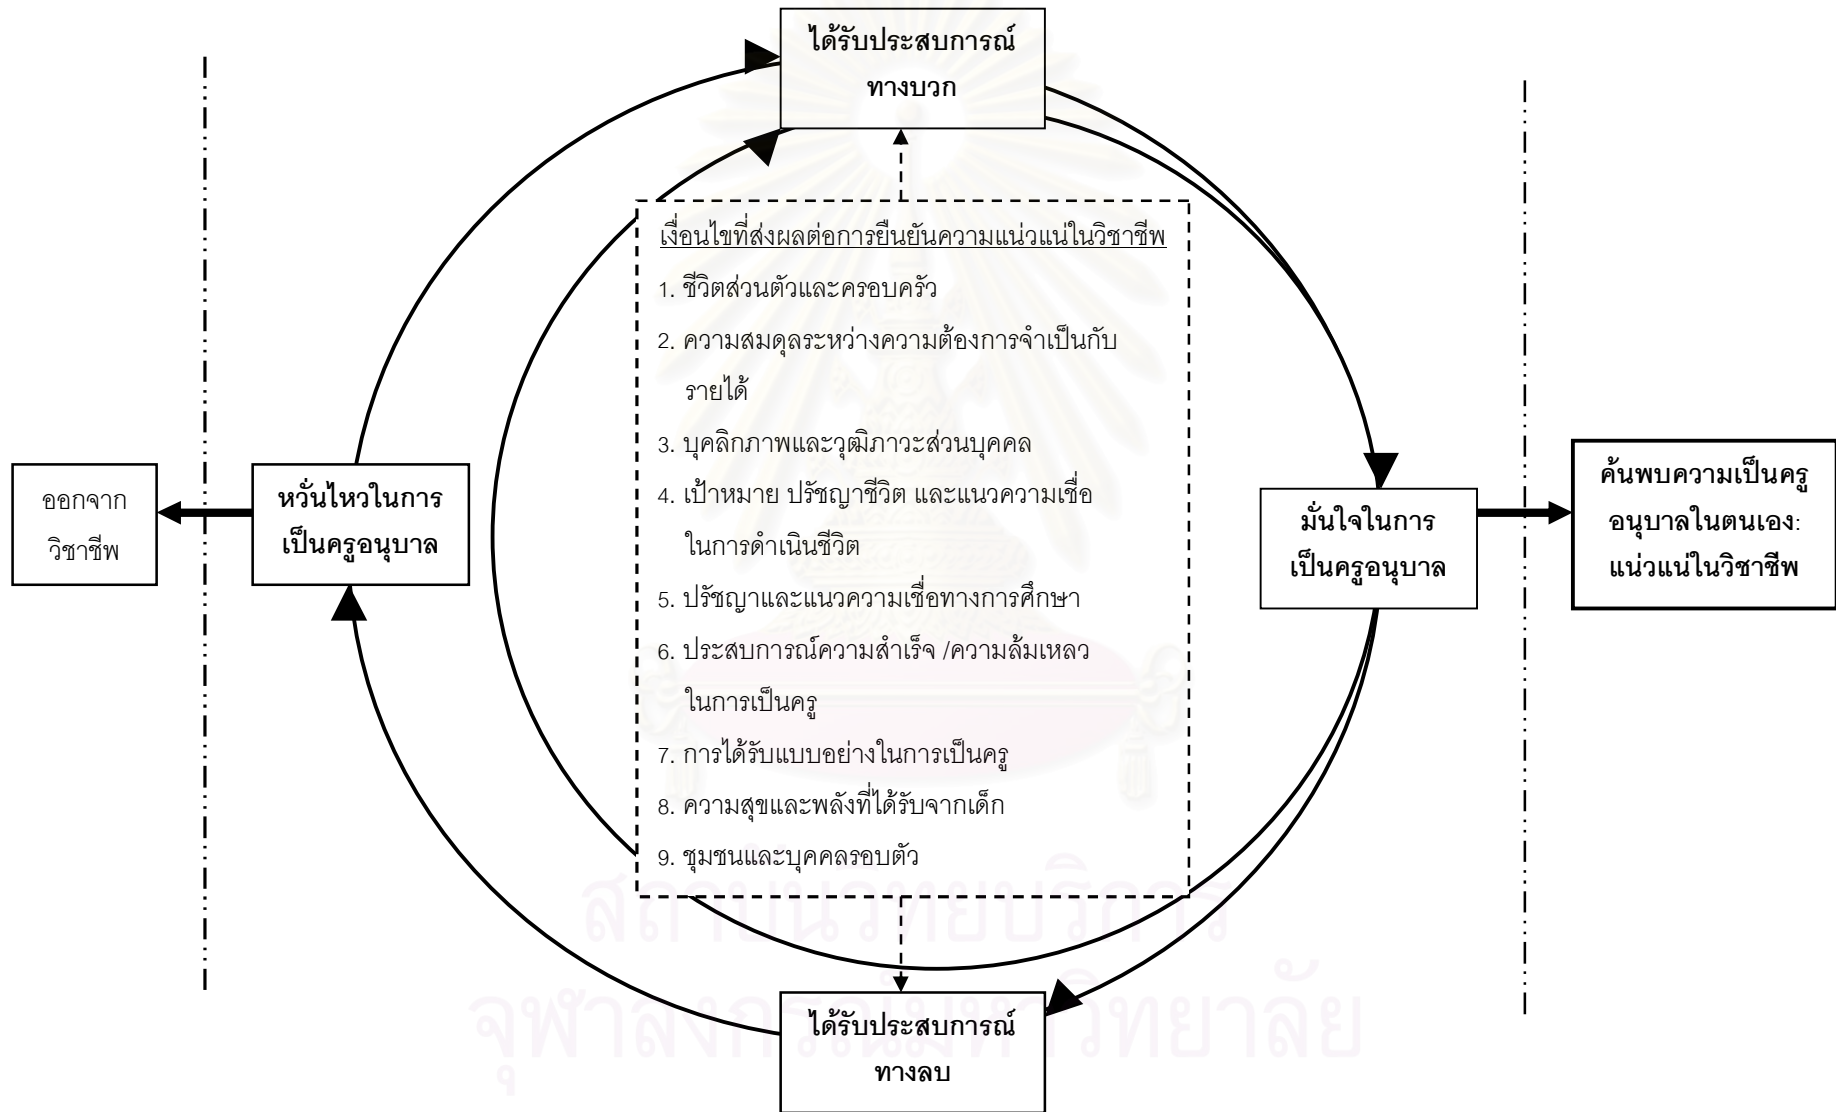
ได้รับประสบการณ์ทางบวก

เงื่อนไขที่ส่งผลต่อการยืนยันความแน่วแน่ในวิชาชีพ

1. ชีวิตส่วนตัวและครอบครัว
2. ความสมดุลระหว่างความต้องการจำเป็นกับรายได้
3. บุคลิกภาพและวุฒิภาวะส่วนบุคคล
4. เป้าหมาย ปรัชญาชีวิต และแนวความเชื่อในการดำเนินชีวิต
5. ปรัชญาและแนวความเชื่อทางการศึกษา
6. ประสบการณ์ความสำเร็จ /ความล้มเหลวในการเป็นครู
7. การได้รับแบบอย่างในการเป็นครู
8. ความสุขและพลังที่ได้รับจากเด็ก
9. ชุมชนและบุคคลรอบตัว

ออกจากวิชาชีพ

หวั่นไหวในการเป็นครูอนุบาล

มั่นใจในการเป็นครูอนุบาล

ค้นพบความเป็นครูอนุบาลในตนเอง: แน่วแน่ในวิชาชีพ

ได้รับประสบการณ์ทางลบ

สถาบันวิทยบริการ
จุฬาลงกรณ์มหาวิทยาลัย